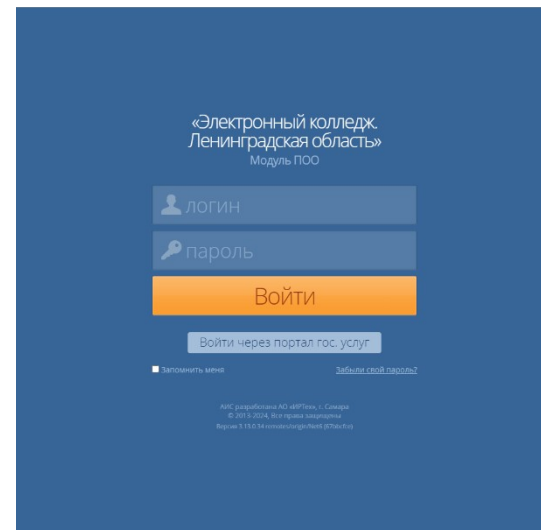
«Электронный колледж. Ленинградская область»
Модуль ПОО

логин

пароль

Войти

Войти через портал гос. услуг

Запомнить меня

Забыли свой пароль?

АИС разработана АО «ИРТех», г. Самара
© 2015-2024, Все права защищены
Версия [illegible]